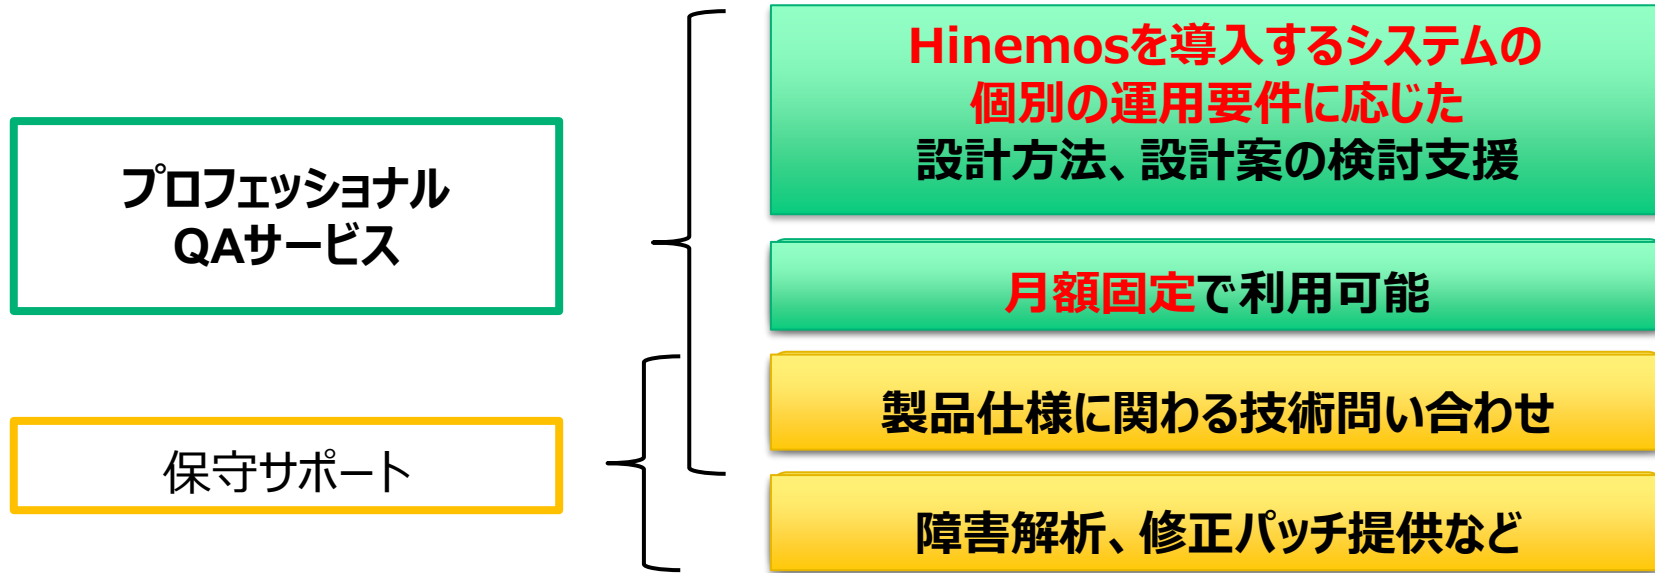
プロフェッショナル
QAサービス

保守サポート

Hinemosを導入するシステムの
個別の運用要件に応じた
設計方法、設計案の検討支援

月額固定で利用可能

製品仕様に関わる技術問い合わせ

障害解析、修正パッチ提供など